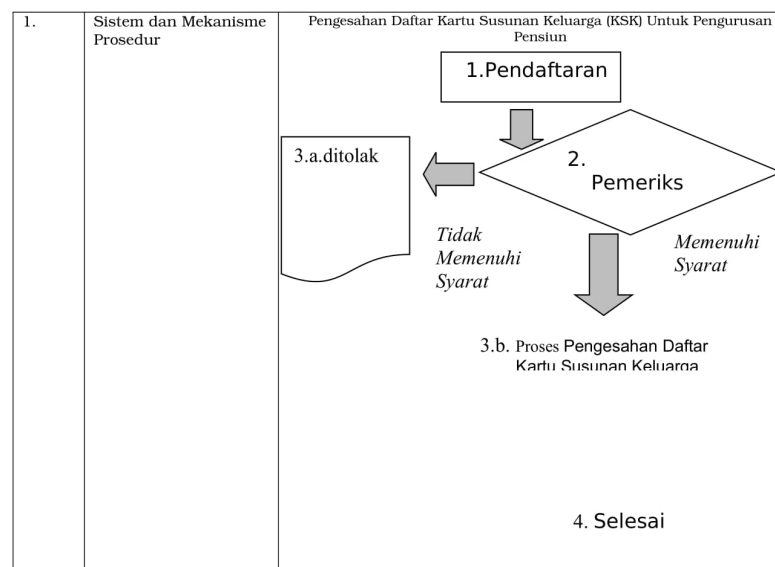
| 1. | Sistem dan Mekanisme Prosedur | Pengesahan Daftar Kartu Susunan Keluarga (KSK) Untuk Pengurusan Pensiun |
|---|---|---|

1.Pendaftaran

2. Pemeriks

3.a.ditolak

Tidak Memenuhi Syarat

Memenuhi Syarat

3.b. Proses Pengesahan Daftar Kartu Susunan Keluarga

4. Selesai